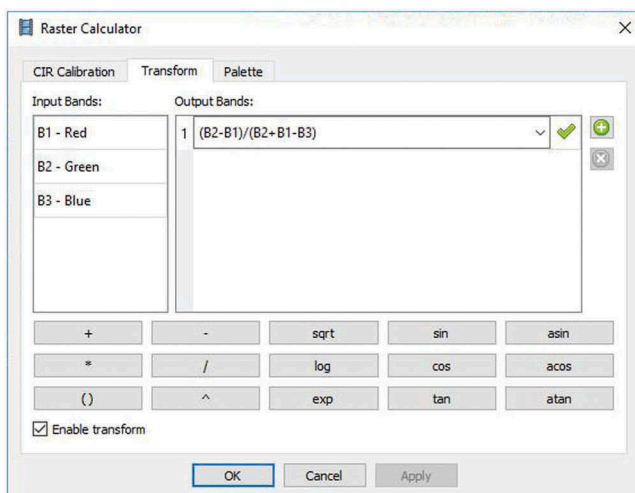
Raster Calculator

CIR Calibration | Transform | Palette

Input Bands:
B1 - Red
B2 - Green
B3 - Blue

Output Bands:
1 (B2-B1)/(B2+B1-B3)

| + | - | sqrt | sin | asin |
|---|---|---|---|---|
| * | / | log | cos | acos |
| () | ^ | exp | tan | atan |

☑ Enable transform

OK | Cancel | Apply